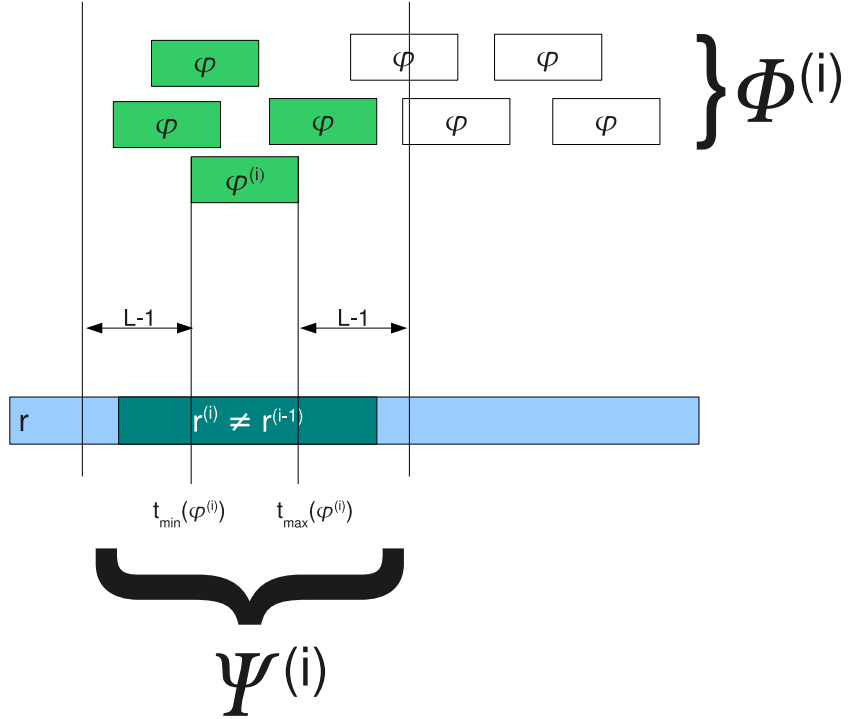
$\varphi$ $\varphi$ $\varphi$

$\varphi$ $\varphi$ $\varphi$ $\varphi$

$\varphi^{(i)}$

$\Phi^{(i)}$

L-1 L-1

r $r^{(i)} \neq r^{(i-1)}$

$t_{min}(\varphi^{(i)})$ $t_{max}(\varphi^{(i)})$

$\Psi^{(i)}$